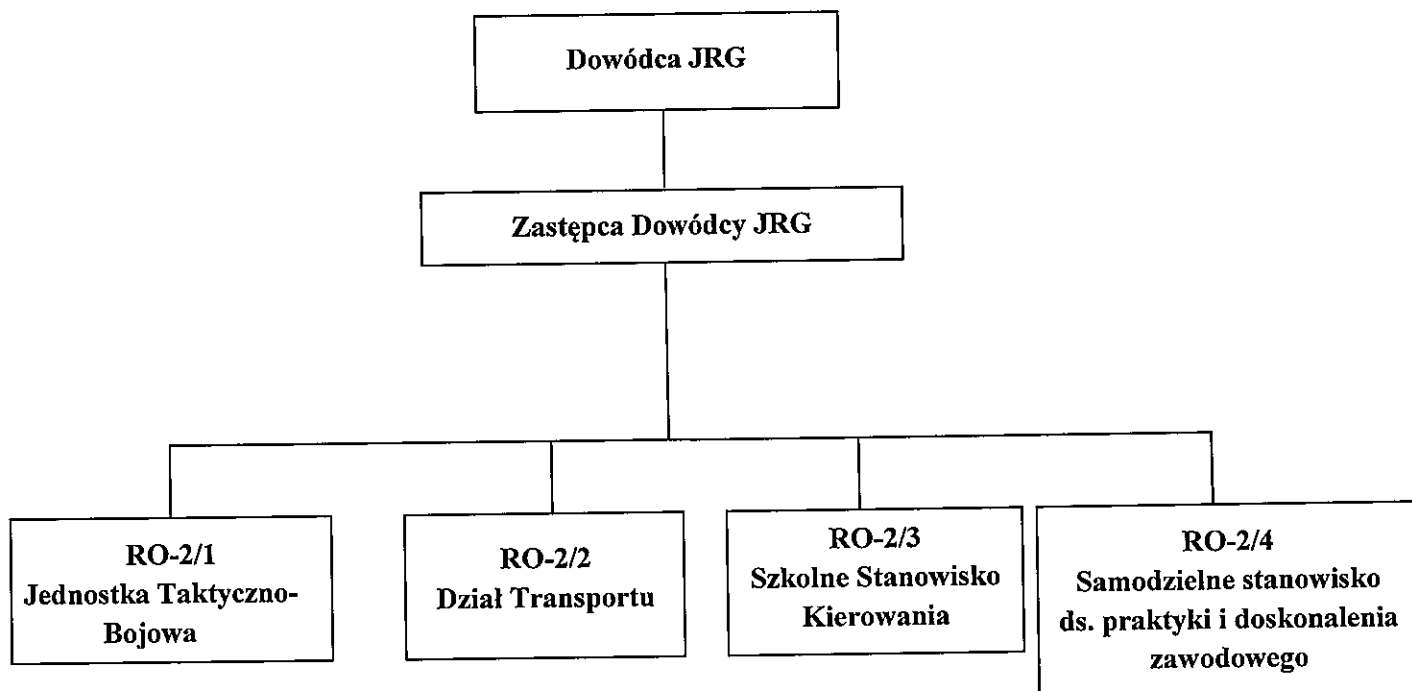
Dowódca JRG

Zastępca Dowódcy JRG

RO-2/1
Jednostka Taktyczno-Bojowa

RO-2/2
Dział Transportu

RO-2/3
Szkolne Stanowisko Kierowania

RO-2/4
Samodzielne stanowisko ds. praktyki i doskonalenia zawodowego